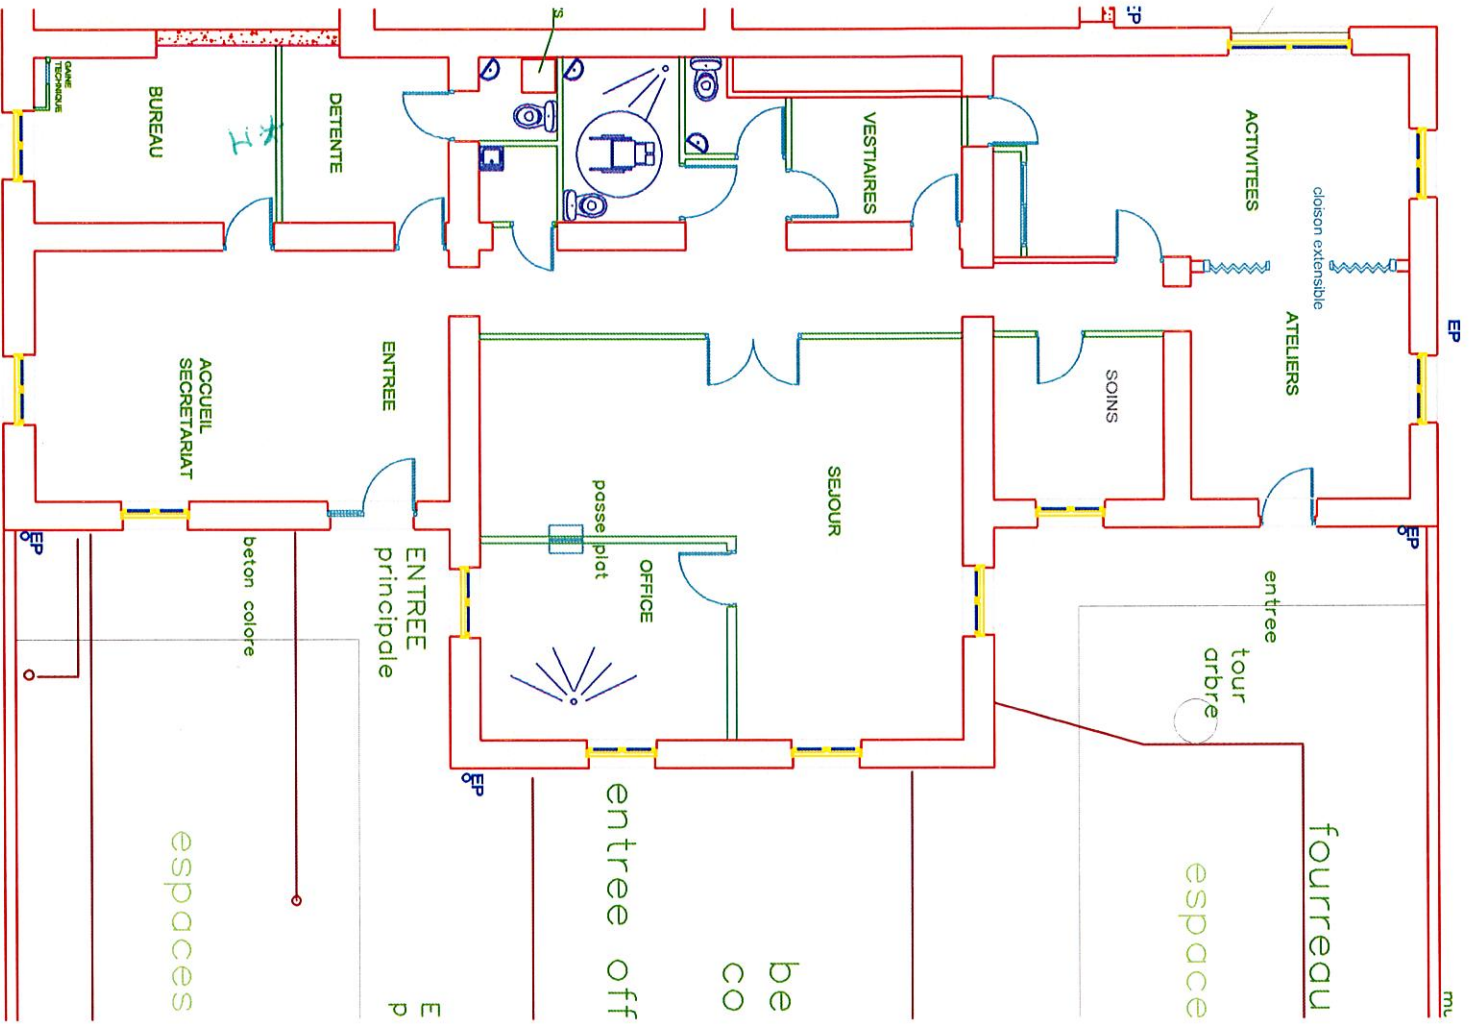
EP

GAINE TECHNIQUE

BUREAU

DETENTE

VESTIAIRES

ACTIVITES

cloison extensible

EP

ATELIERS

SOINS

ENTREE

ACCUEIL SECRETARIAT

SEJOUR

passe plat

OFFICE

EP

beton colore

ENTREE principale

entree

tour arbre

EP

entree off

be co

fourreau

espace

espaces

E p

mu